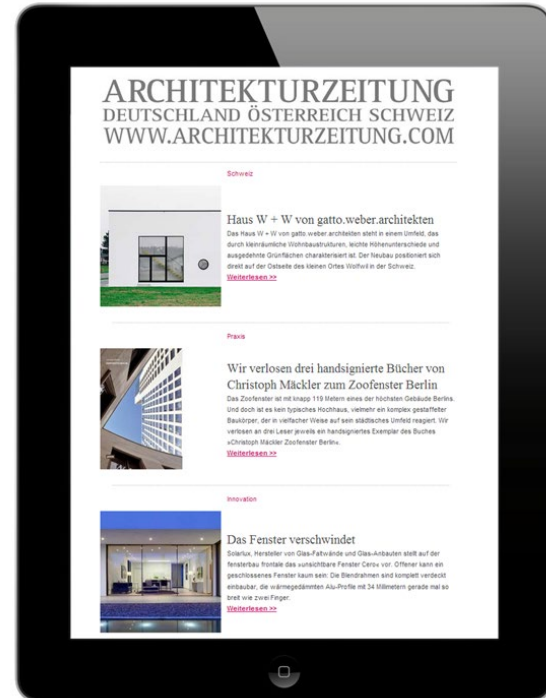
ARCHITEKTURZEITUNG
DEUTSCHLAND ÖSTERREICH SCHWEIZ
WWW.ARCHITEKTURZEITUNG.COM

Schweiz

Haus W + W von gatto.weber.architekten

Das Haus W + W von gatto.weber.architekten steht in einem Umfeld, das durch kleinräumliche Wohnbaustrukturen, leichte Höhenunterschiede und ausgedehnte Grünflächen charakterisiert ist. Der Neubau positioniert sich direkt auf der Ostseite des kleinen Ortes Wolfwil in der Schweiz.

Weiterlesen >>

Praxis

Wir verlosen drei handsignierte Bücher von Christoph Mäckler zum Zoofenster Berlin

Das Zoofenster ist mit knapp 119 Metern eines der höchsten Gebäude Berlins. Und doch ist es kein typisches Hochhaus, vielmehr ein komplex gestaffelter Baukörper, der in vielfacher Weise auf sein städtisches Umfeld reagiert. Wir verlosen an drei Leser jeweils ein handsigniertes Exemplar des Buches »Christoph Mäckler Zoofenster Berlin«.

Weiterlesen >>

Innovation

Das Fenster verschwindet

Solarlux, Hersteller von Glas-Faltwände und Glas-Anbauten stellt auf der fensterbau frontale das »unsichtbare Fenster Cero« vor. Offener kann ein geschlossenes Fenster kaum sein: Die Blendrahmen sind komplett verdeckt einbaubar, die wärmegedämmten Alu-Profile mit 34 Millimetern gerade mal so breit wie zwei Finger.

Weiterlesen >>